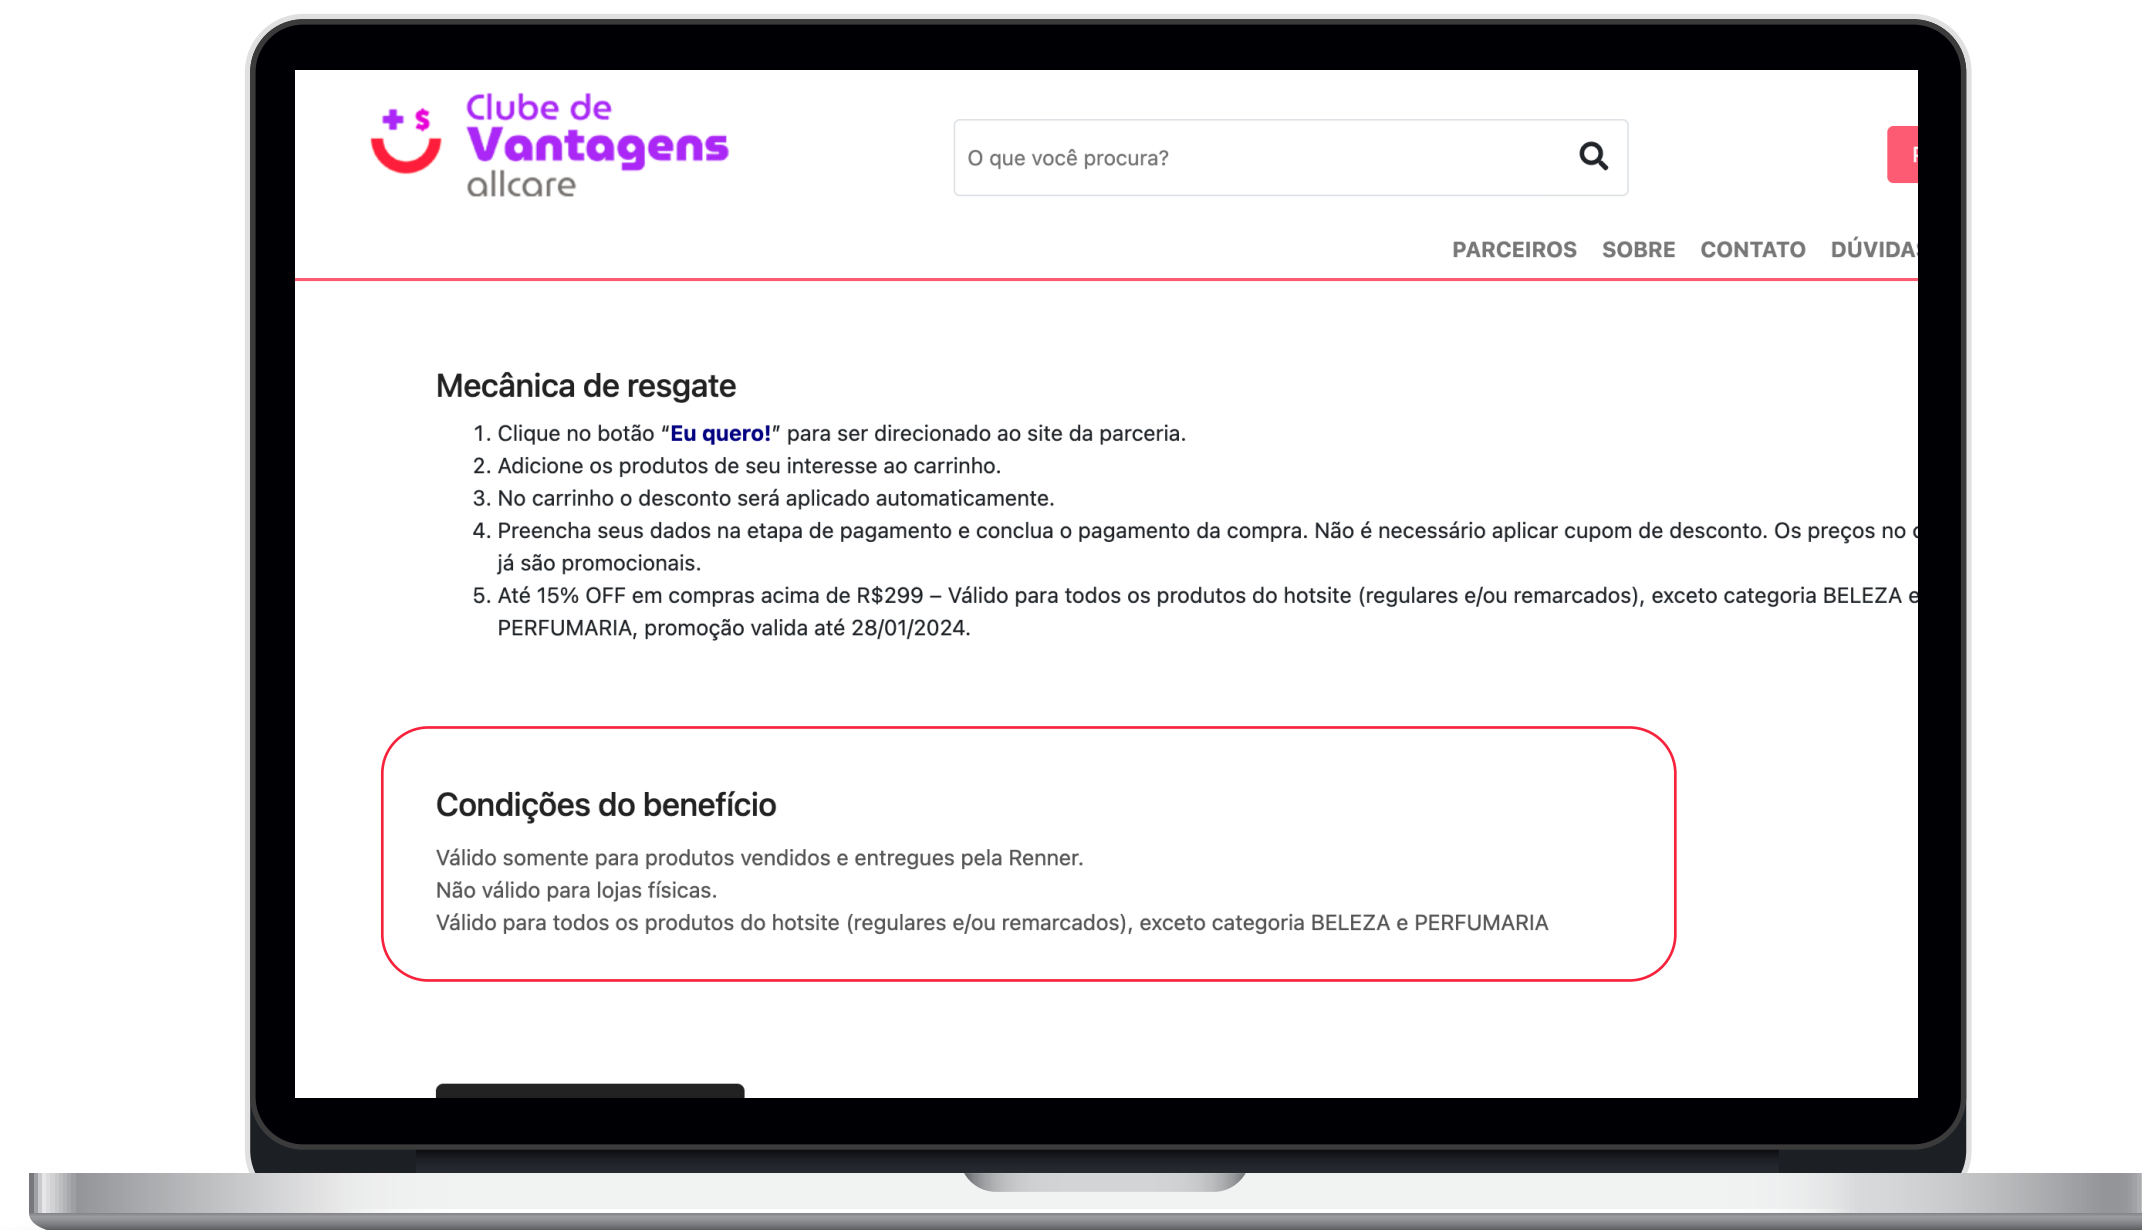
+ $
Clube de Vantagens allcare

O que você procura?

PARCEIROS SOBRE CONTATO DÚVIDA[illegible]

Mecânica de resgate

1. Clique no botão "Eu quero!" para ser direcionado ao site da parceria.
2. Adicione os produtos de seu interesse ao carrinho.
3. No carrinho o desconto será aplicado automaticamente.
4. Preencha seus dados na etapa de pagamento e conclua o pagamento da compra. Não é necessário aplicar cupom de desconto. Os preços no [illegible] já são promocionais.
5. Até 15% OFF em compras acima de R$299 – Válido para todos os produtos do hotsite (regulares e/ou remarcados), exceto categoria BELEZA e PERFUMARIA, promoção valida até 28/01/2024.

Condições do benefício

Válido somente para produtos vendidos e entregues pela Renner.
Não válido para lojas físicas.
Válido para todos os produtos do hotsite (regulares e/ou remarcados), exceto categoria BELEZA e PERFUMARIA